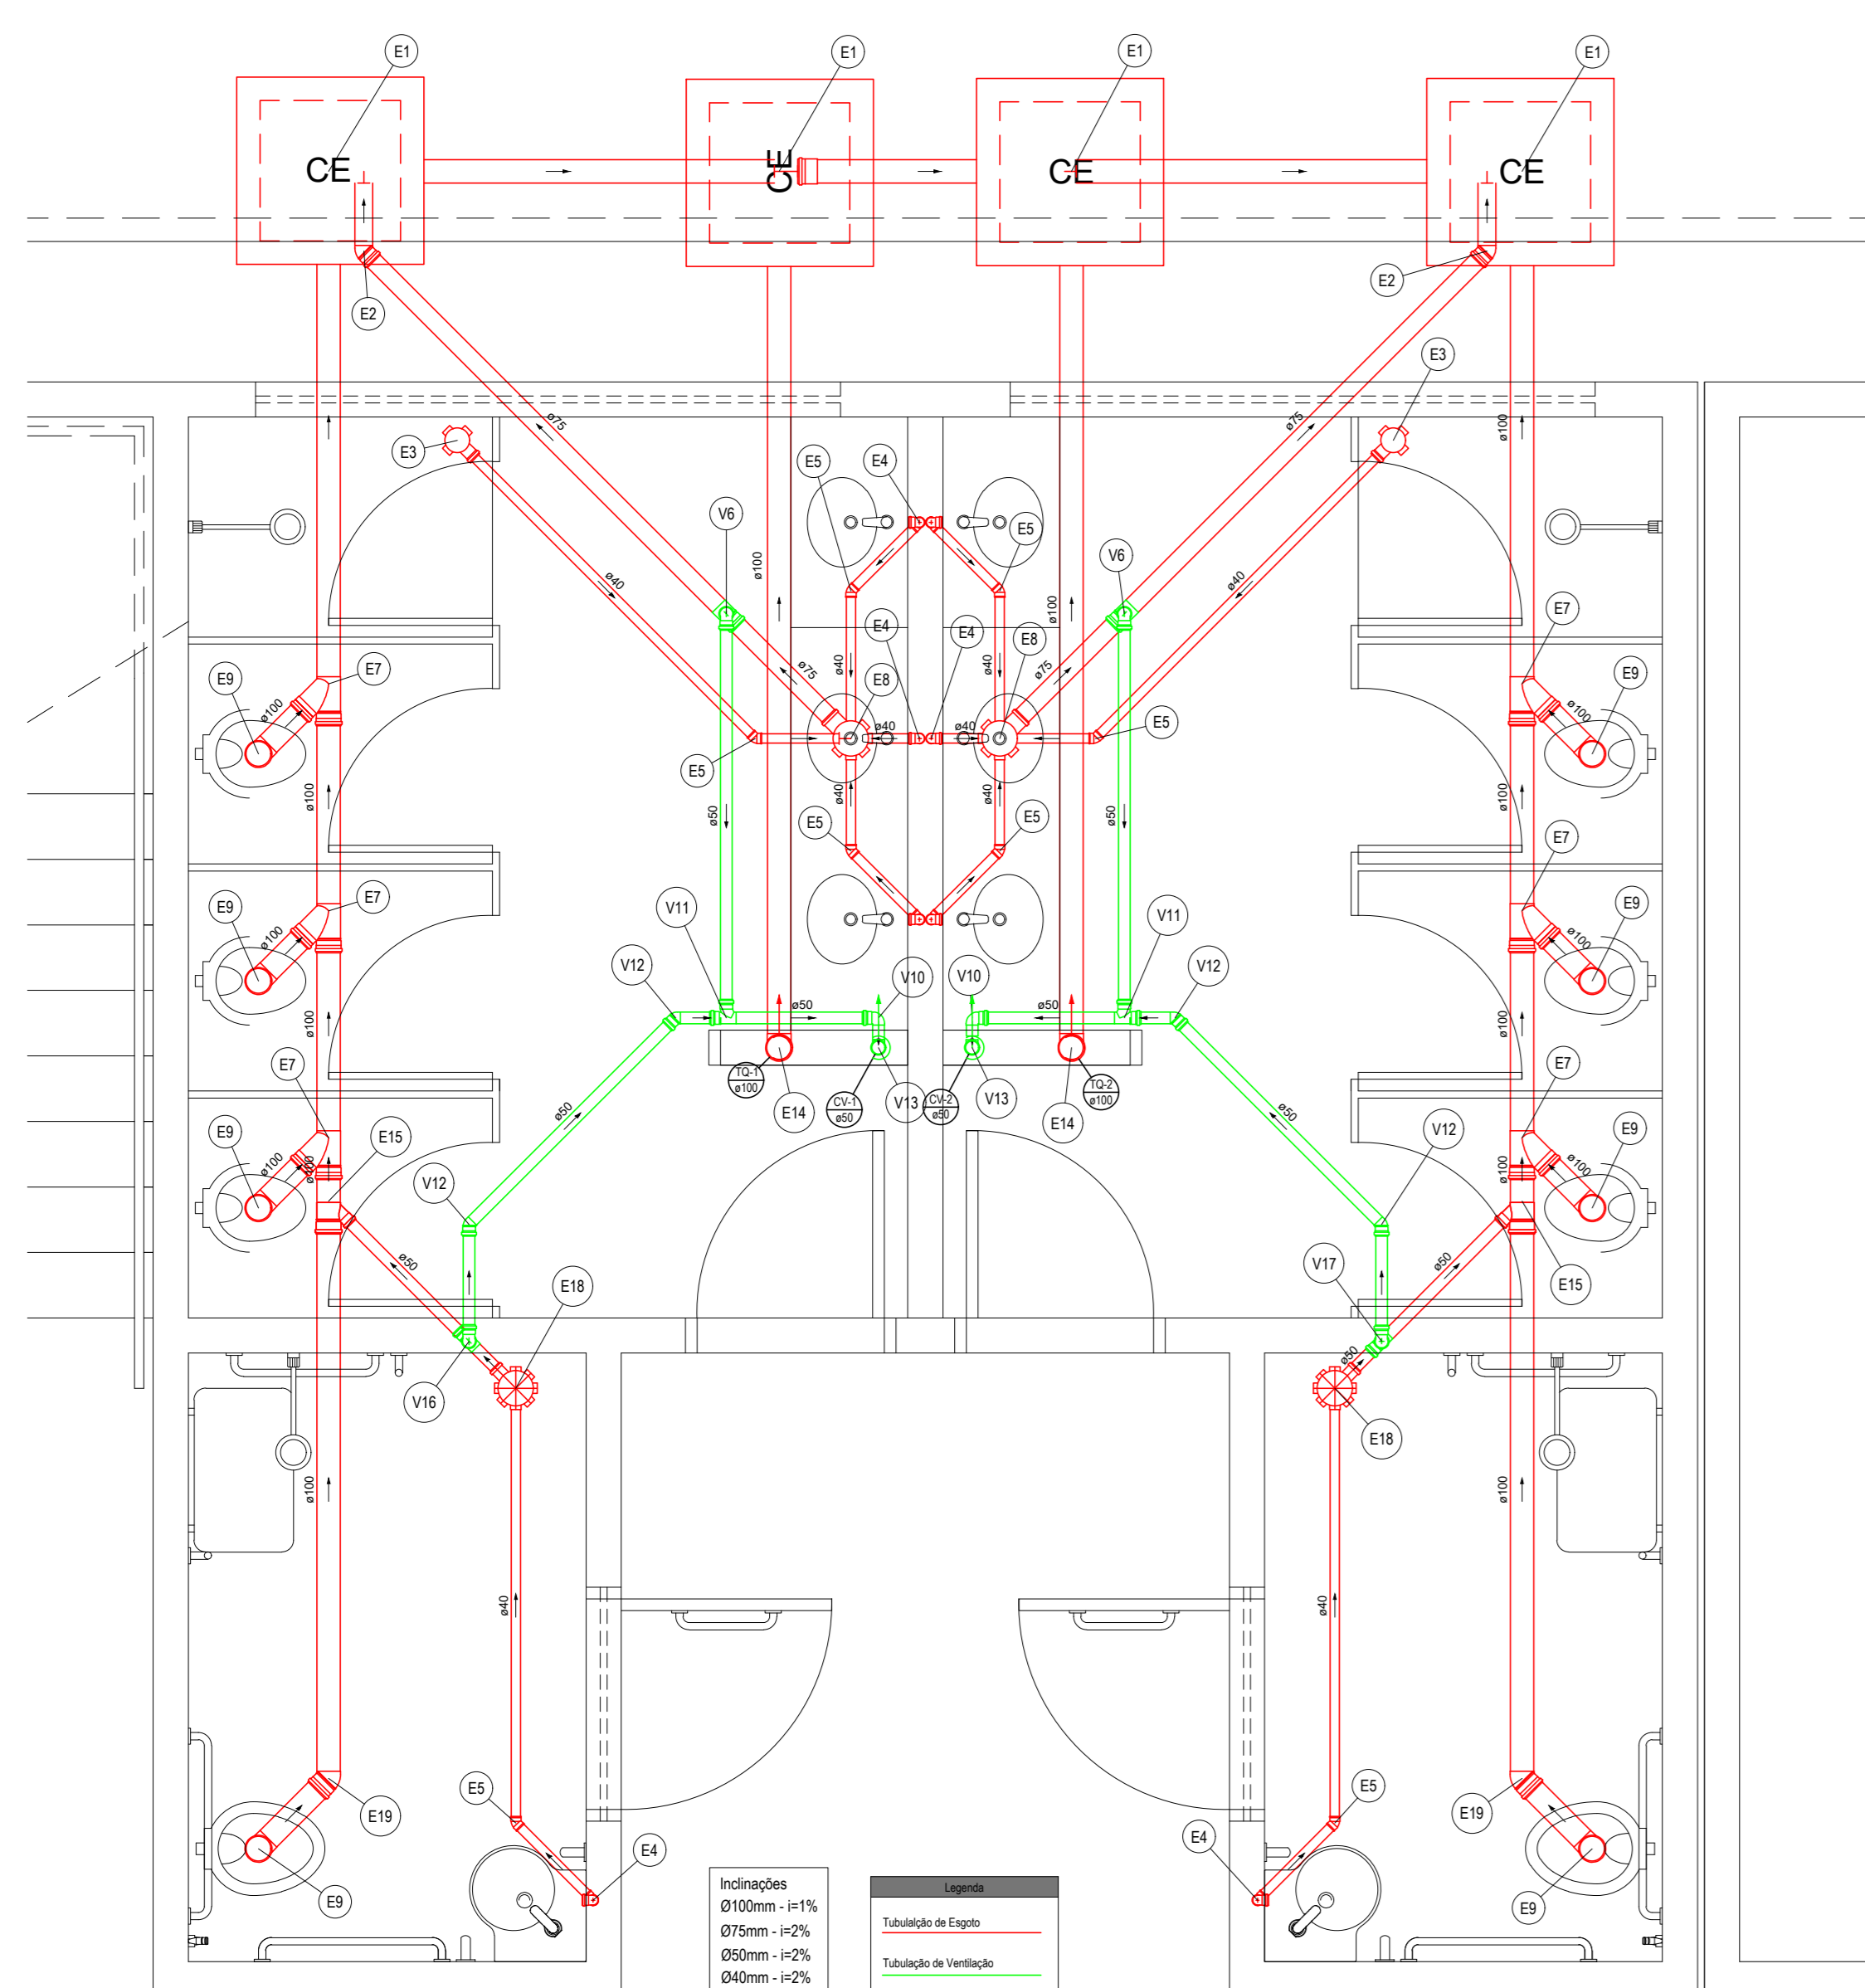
E1
E1
E1
E1
CE
CE
CE
CE
E2
E2
E3
E3
ø75
ø75
ø100
E5
E4
E5
V6
V6
ø40
ø40
ø100
ø100
E7
E4
E4
E8
E9
E7
E8
ø75
ø75
E9
ø100
ø40
ø40
ø100
ø40
ø40
E5
E5
ø100
ø100
E5
E5
ø50
ø50
E5
E7
E9
E7
E9
ø100
ø100
V11
V11
V12
V10
V10
V12
ø100
ø50
ø50
ø100
E7
E7
TQ-1
ø100
CV-1
ø50
CV-2
ø50
TQ-2
ø100
E14
V13
V13
E14
E9
E15
ø50
ø50
V12
E9
ø100
ø100
ø100
ø100
V12
ø50
E18
V17
ø50
E15
V16
ø50
E18
ø100
ø100
ø40
ø40
E5
E19
E5
E19
E4
E4
E9
E9
Inclinações
Ø100mm - i=1%
Ø75mm - i=2%
Ø50mm - i=2%
Ø40mm - i=2%
Legenda
Tubulação de Esgoto
Tubulação de Ventilação